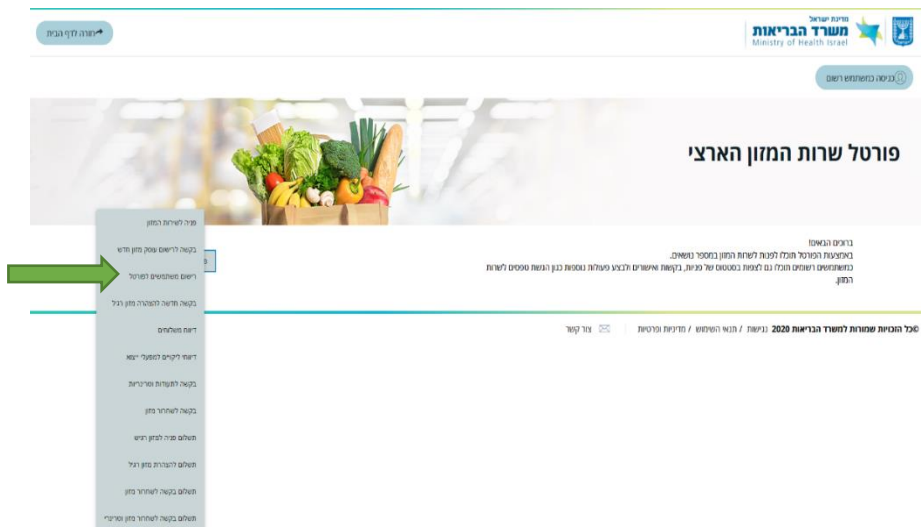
חזרה לדף הבית

מדינת ישראל
משרד הבריאות
Ministry of Health Israel

כניסה כמשתמש רשום

פורטל שרות המזון הארצי

פניה לשירות המזון
בקשה לרישום עסק מזון חדש
רישום משתמשים לפורטל
בקשה חדשה להצהרה מזון רגיל
דיווח משלוחים
דיווח ליקויים למפעלי יצוא
בקשה לתעודות ופרטיות
בקשה לשחרור מזון
תשלום פניה למזון רגיש
תשלום להצהרת מזון רגיל
תשלום בקשה לשחרור מזון
תשלום בקשה לשחרור מזון וסיכוני

ברוכים הבאים!
באמצעות הפורטל תוכלו לפנות לשרות המזון במספר נושאים.
כמשתמשים רשומים תוכלו גם לצפות בסטטוס של פניות, בקשות ואישורים ולבצע פעולות נוספות כגון הגשת טפסים לשרות המזון.

©כל הזכויות שמורות למשרד הבריאות 2020 נגישות / תנאי השימוש / מדיניות פרטיות | צור קשר